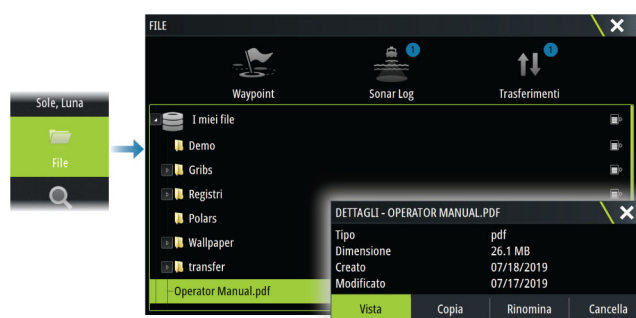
Sole, Luna

File

FILE

Waypoint

1

Sonar Log

1

Trasferimenti

I miei file

Demo

Gribs

Registri

Polars

Wallpaper

transfer

Operator Manual.pdf

DETTAGLI - OPERATOR MANUAL.PDF

| | |
|---|---|
| Tipo | pdf |
| Dimensione | 26.1 MB |
| Creato | 07/18/2019 |
| Modificato | 07/17/2019 |

Vista

Copia

Rinomina

Cancella